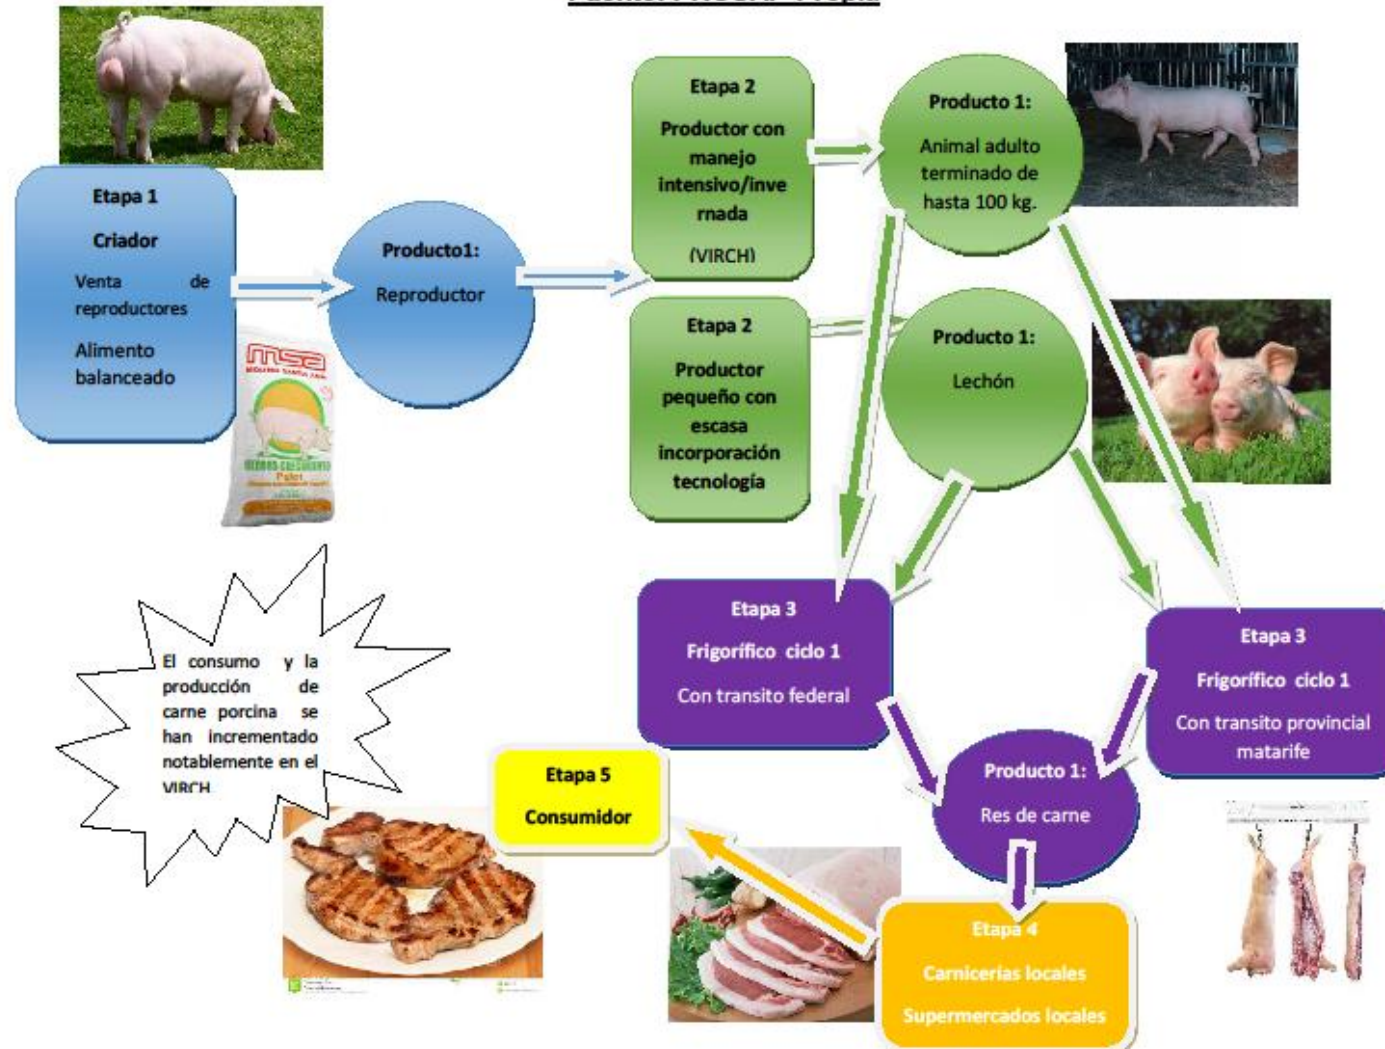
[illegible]

Etapa 1

Criador

Venta de reproductores

Alimento balanceado

msa

Producto1:

Reproductor

Etapa 2

Productor con manejo intensivo/invernada

(VIRCH)

Etapa 2

Productor pequeño con escasa incorporación tecnología

Producto 1:

Animal adulto terminado de hasta 100 kg.

Producto 1:

Lechón

Etapa 3

Frigorífico ciclo 1

Con transito federal

Etapa 3

Frigorífico ciclo 1

Con transito provincial matarife

Producto 1:

Res de carne

Etapa 4

Carnicerías locales

Supermercados locales

Etapa 5

Consumidor

El consumo y la producción de carne porcina se han incrementado notablemente en el VIRCH